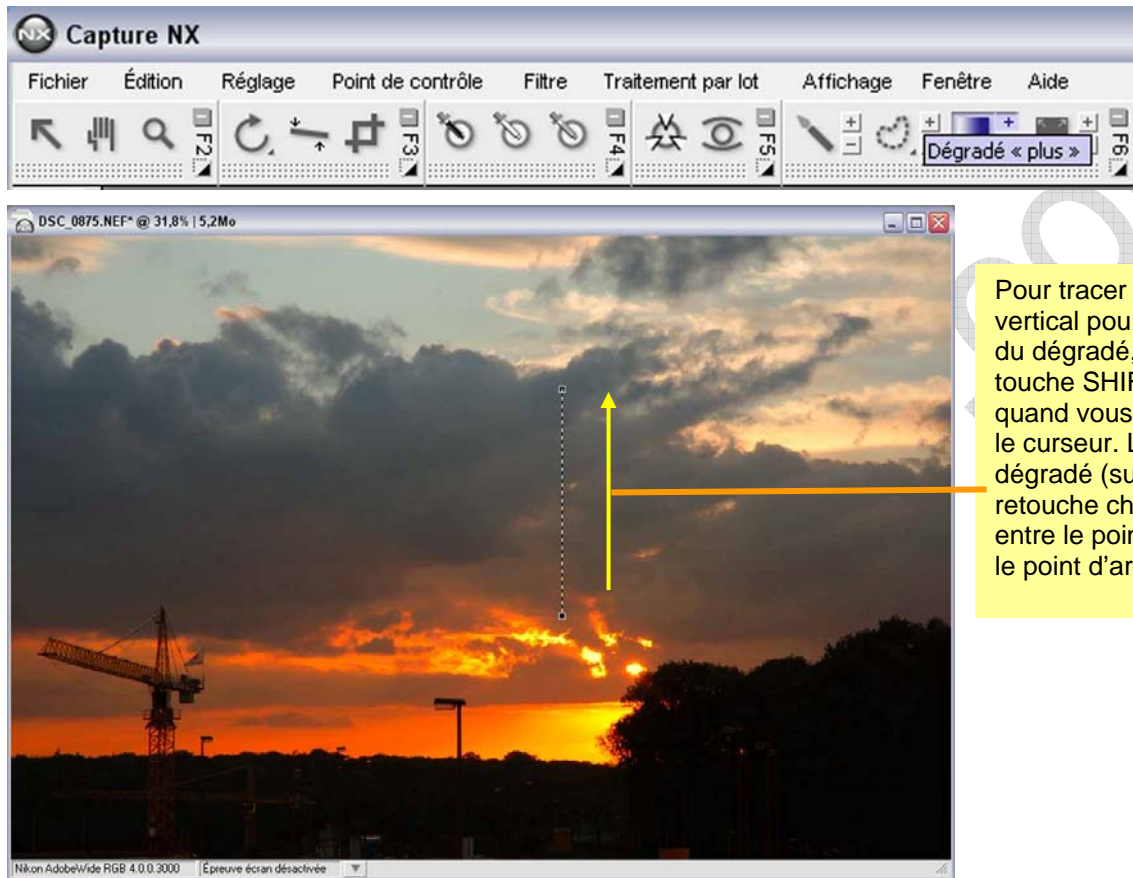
Capture NX

Fichier Édition Réglage Point de contrôle Filtre Traitement par lot Affichage Fenêtre Aide

F2 F3 F4 F5 F6

Dégradé « plus »

DSC_0875.NEF* @ 31,8% | 5,2Mo

Pour tracer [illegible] vertical pou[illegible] du dégradé, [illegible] touche SHI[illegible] quand vous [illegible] le curseur. L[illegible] dégradé (su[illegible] retouche ch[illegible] entre le poin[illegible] le point d'ar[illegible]

Nikon AdobeWide RGB 4.0.0.3000 Épreuve écran désactivée